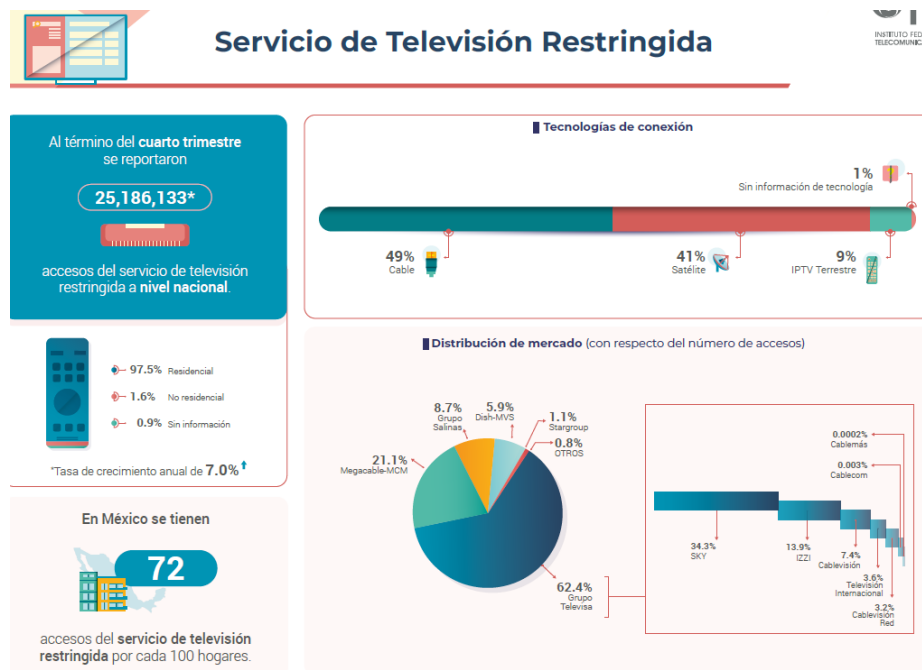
Servicio de Televisión Restringida

INSTITUTO FED
TELECOMUNIC

Al término del cuarto trimestre se reportaron

25,186,133*

accesos del servicio de televisión restringida a nivel nacional.

97.5% Residencial
1.6% No residencial
0.9% Sin información

*Tasa de crecimiento anual de 7.0%

En México se tienen

72

accesos del servicio de televisión restringida por cada 100 hogares.

Tecnologías de conexión

1%
Sin información de tecnología

49%
Cable

41%
Satélite

9%
IPTV Terrestre

Distribución de mercado (con respecto del número de accesos)

8.7%
Grupo Salinas

5.9%
Dish-MVS

1.1%
Stargroup

0.8%
OTROS

21.1%
Megacable-MCM

62.4%
Grupo Televisa

0.0002%
Cablemás

0.003%
Cablecom

34.3%
SKY

13.9%
IZZI

7.4%
Cablevisión

3.6%
Televisión Internacional

3.2%
Cablevisión Red